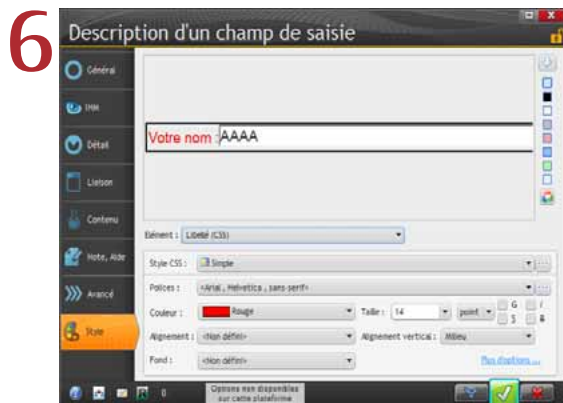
6

Description d'un champ de saisie

Général

IHM

Détail

Liaison

Contenu

Note, Aide

Avancé

Style

Votre nom : AAAA

Elément : Libellé (CSS)

Style CSS : Simple

Polices : <Arial , Helvetica , sans-serif>

Couleur : Rouge

Taille : 14 point

G I S B

Alignement : <Non défini>

Alignement vertical : Milieu

Fond : <Non défini>

Plus d'options ...

Options non disponibles sur cette plateforme

0